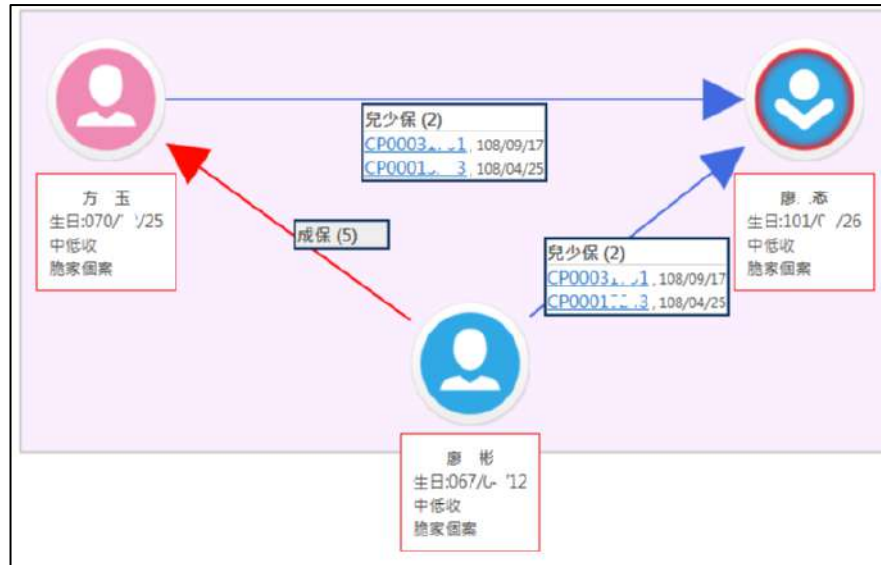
兒少保 (2)
CP0003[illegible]1 108/09/17
CP0001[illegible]3 108/04/25

方 玉
生日:070/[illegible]/25
中低收
脆家個案

成保 (5)

兒少保 (2)
CP0003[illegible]1 108/09/17
CP0001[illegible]3 108/04/25

廖 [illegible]
生日:101/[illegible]/26
中低收
脆家個案

廖 彬
生日:067/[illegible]/12
中低收
脆家個案